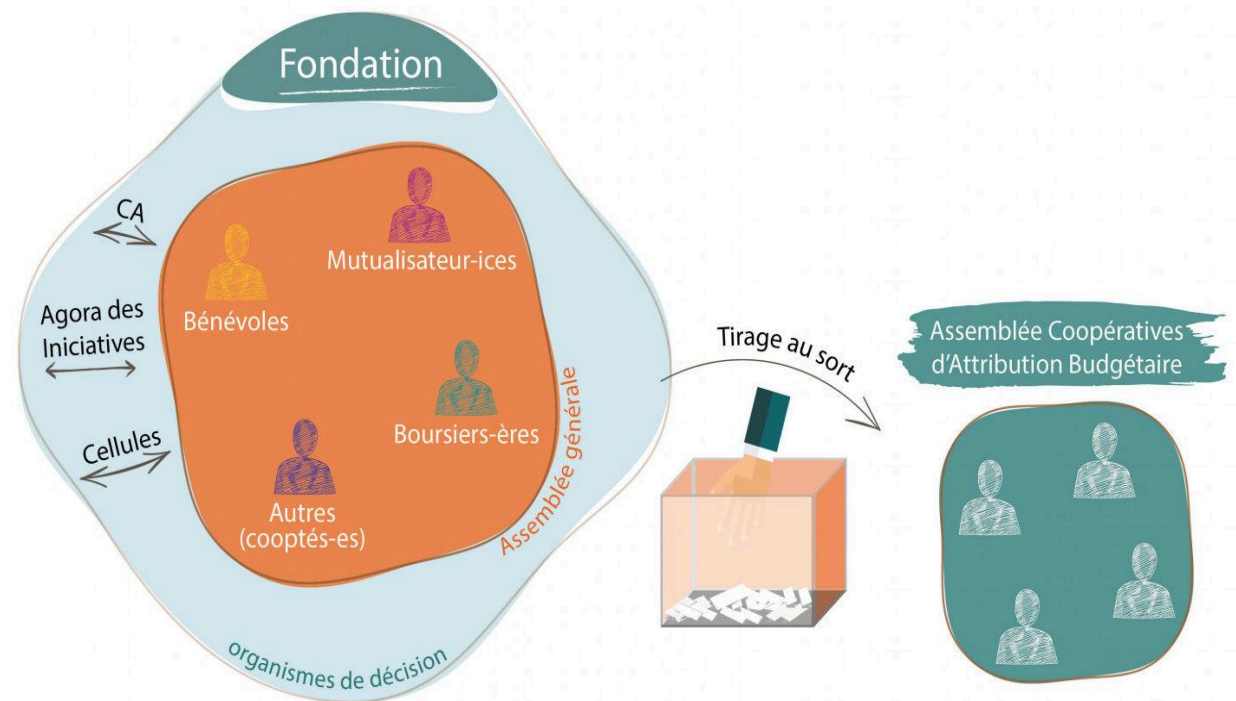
Fondation

CA

Agora des Iniciatives

Cellules

Bénévoles

Mutualisateur-ices

Boursiers-ères

Autres (cooptés-es)

Assemblée générale

organismes de décision

Tirage au sort

Assemblée Coopératives d'Attribution Budgétaire